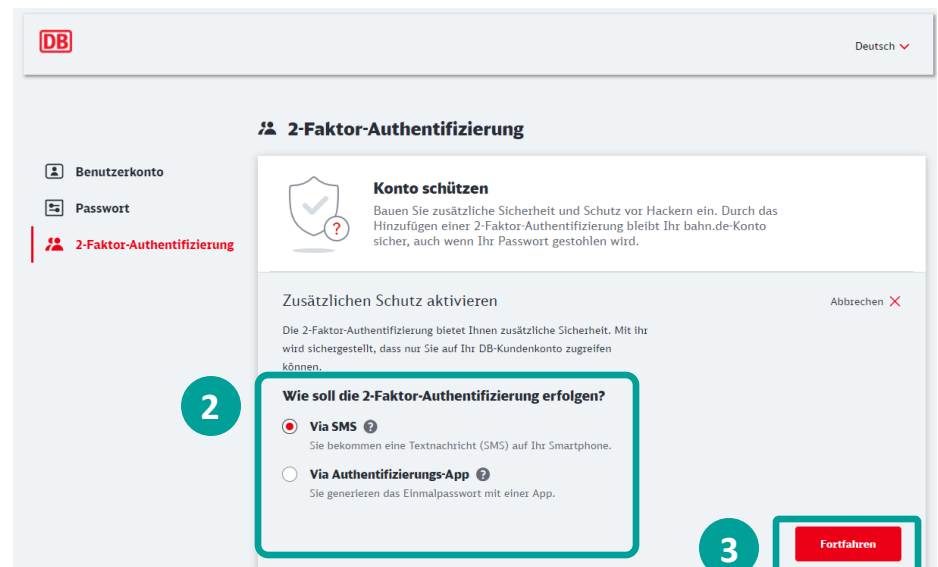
DB

Deutsch

2-Faktor-Authentifizierung

Benutzerkonto

Passwort

2-Faktor-Authentifizierung

Konto schützen

Bauen Sie zusätzliche Sicherheit und Schutz vor Hackern ein. Durch das Hinzufügen einer 2-Faktor-Authentifizierung bleibt Ihr bahn.de-Konto sicher, auch wenn Ihr Passwort gestohlen wird.

Zusätzlichen Schutz aktivieren

Abbrechen

Die 2-Faktor-Authentifizierung bietet Ihnen zusätzliche Sicherheit. Mit ihr wird sichergestellt, dass nur Sie auf Ihr DB-Kundenkonto zugreifen können.

2

Wie soll die 2-Faktor-Authentifizierung erfolgen?

Via SMS

Sie bekommen eine Textnachricht (SMS) auf Ihr Smartphone.

Via Authentifizierungs-App

Sie generieren das Einmalpasswort mit einer App.

3

Fortfahren